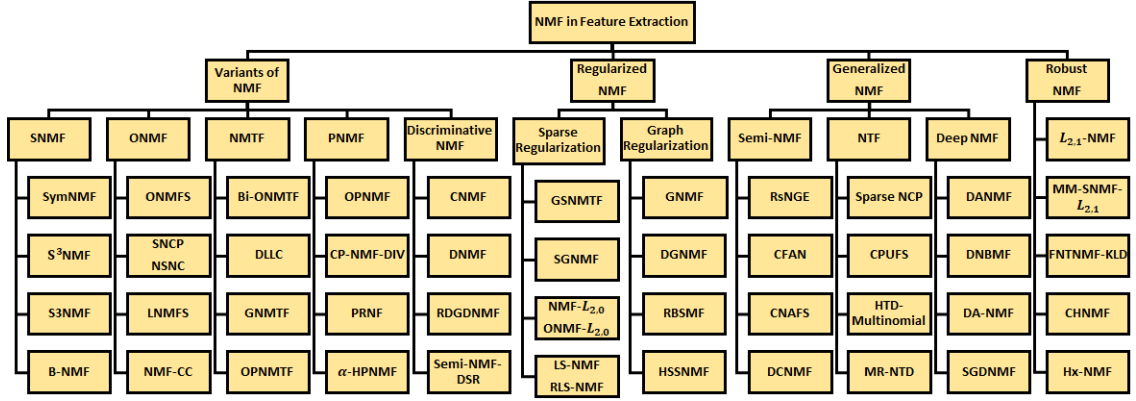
NMF in Feature Extraction

Variants of NMF

SNMF
SymNMF
$S^3$NMF
S3NMF
B-NMF

ONMF
ONMFS
SNCP
NSNC
LNMFS
NMF-CC

NMTF
Bi-ONMTF
DLLC
GNMTF
OPNMTF

PNMF
OPNMF
CP-NMF-DIV
PRNF
$\alpha$-HPNMF

Discriminative NMF
CNMF
DNMF
RDGDNMF
Semi-NMF-DSR

Regularized NMF

Sparse Regularization
GSNMTF
SGNMF
NMF-$L_{2,0}$
ONMF-$L_{2,0}$
LS-NMF
RLS-NMF

Graph Regularization
GNMF
DGNMF
RBSMF
HSSNMF

Generalized NMF

Semi-NMF
RsNGE
CFAN
CNAFS
DCNMF

NTF
Sparse NCP
CPUFS
HTD-Multinomial
MR-NTD

Deep NMF
DANMF
DNBMF
DA-NMF
SGDNMF

Robust NMF
$L_{2,1}$-NMF
MM-SNMF-$L_{2,1}$
FNTNMF-KLD
CHNMF
Hx-NMF